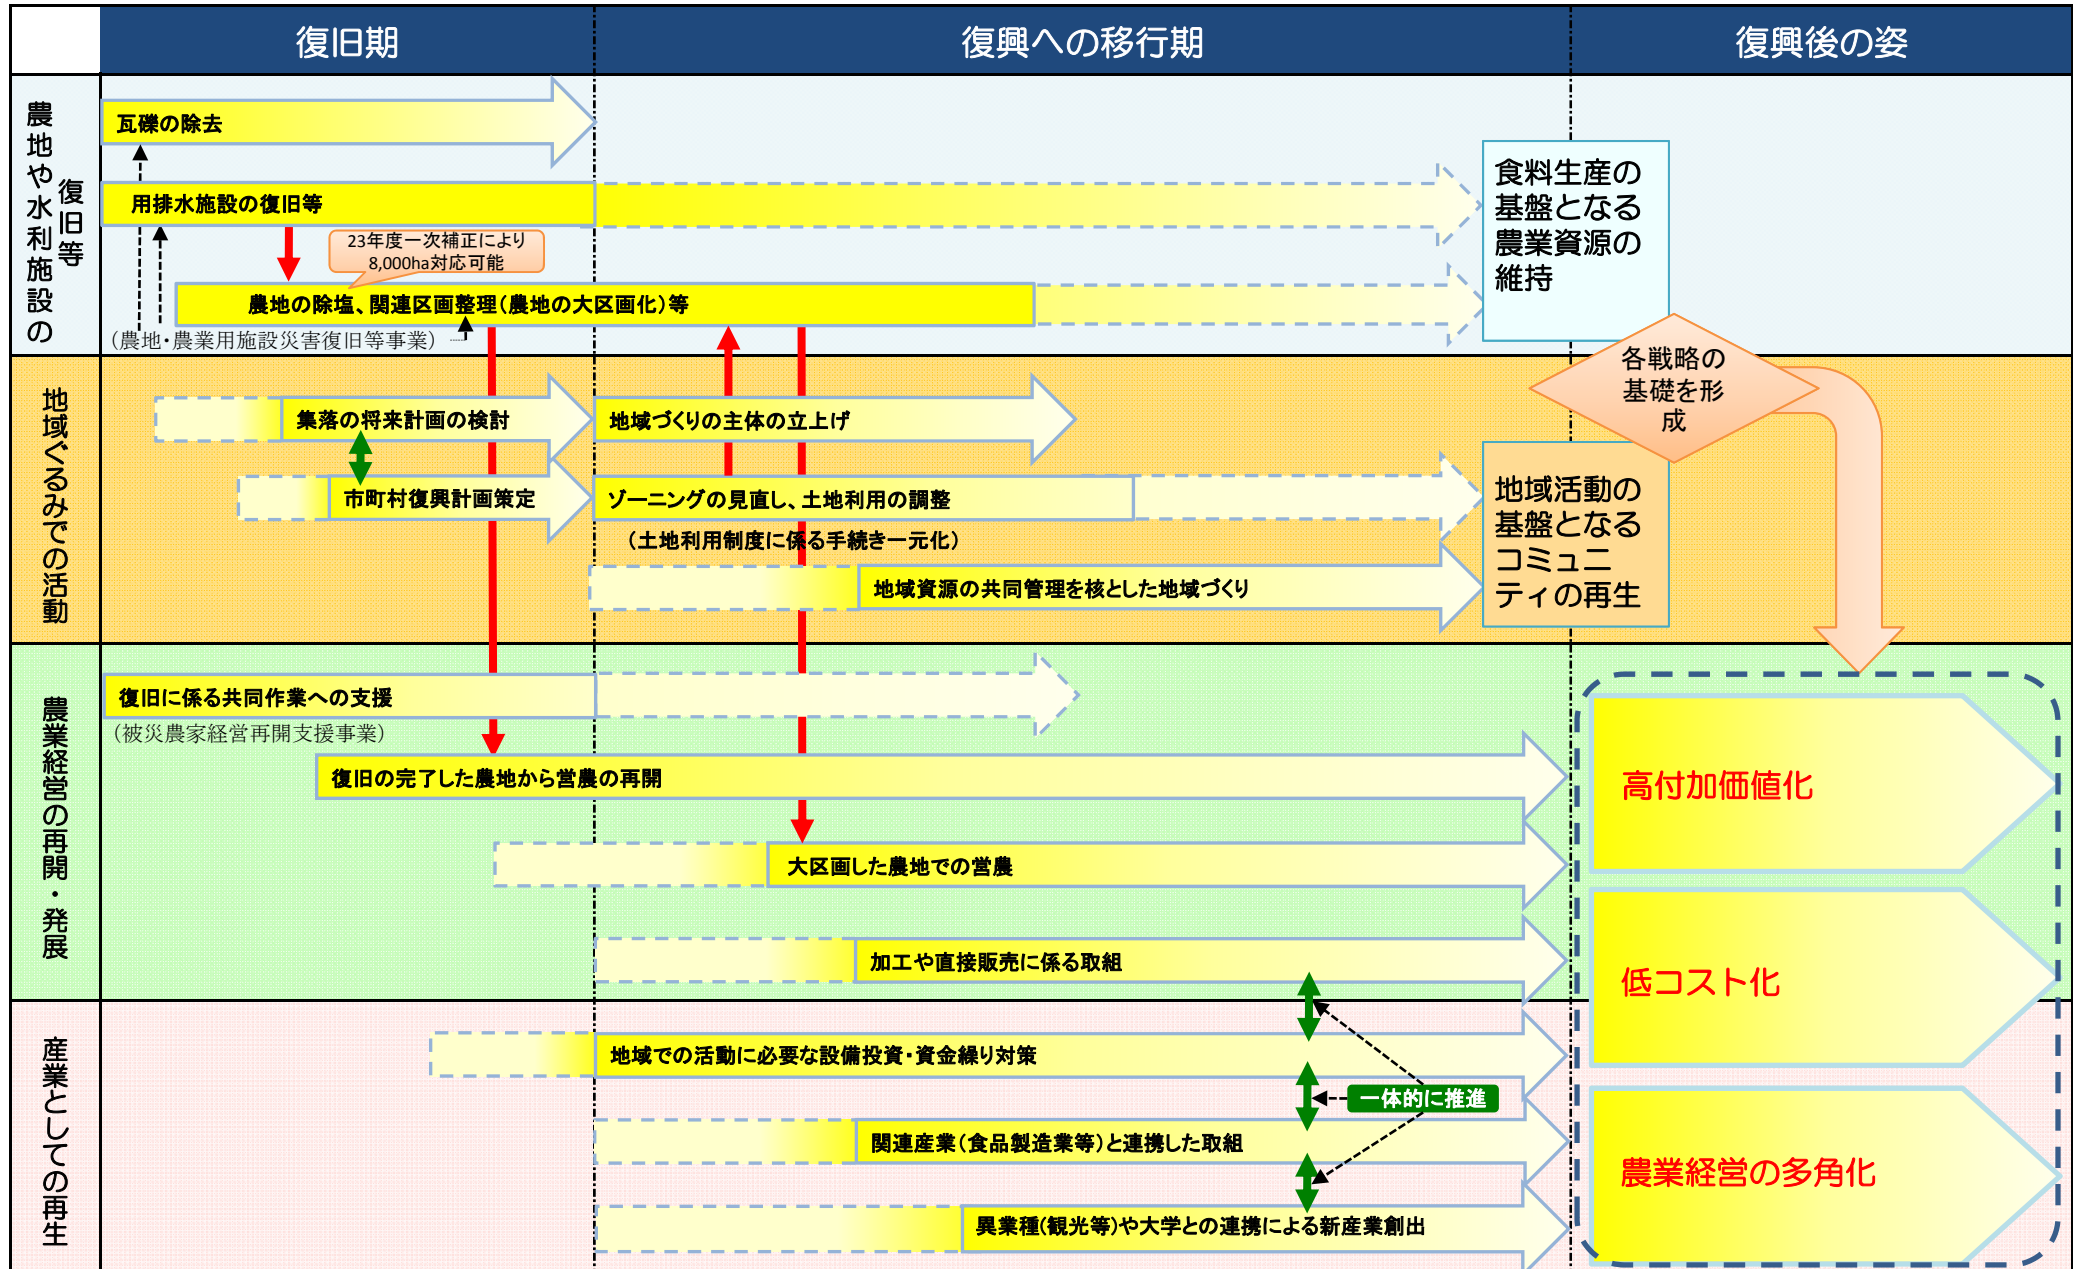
復旧期

復興への移行期

復興後の姿

農地や水利施設の復旧等

瓦礫の除去

用排水施設の復旧等

23年度一次補正により8,000ha対応可能

農地の除塩、関連区画整理（農地の大区画化）等

（農地・農業用施設災害復旧等事業）

食料生産の基盤となる農業資源の維持

各戦略の基礎を形成

地域ぐるみでの活動

集落の将来計画の検討

地域づくりの主体の立上げ

市町村復興計画策定

ゾーニングの見直し、土地利用の調整

（土地利用制度に係る手続き一元化）

地域資源の共同管理を核とした地域づくり

地域活動の基盤となるコミュニティの再生

農業経営の再開・発展

復旧に係る共同作業への支援

（被災農家経営再開支援事業）

復旧の完了した農地から営農の再開

大区画した農地での営農

加工や直接販売に係る取組

高付加価値化

低コスト化

産業としての再生

地域での活動に必要な設備投資・資金繰り対策

一体的に推進

関連産業（食品製造業等）と連携した取組

異業種（観光等）や大学との連携による新産業創出

農業経営の多角化